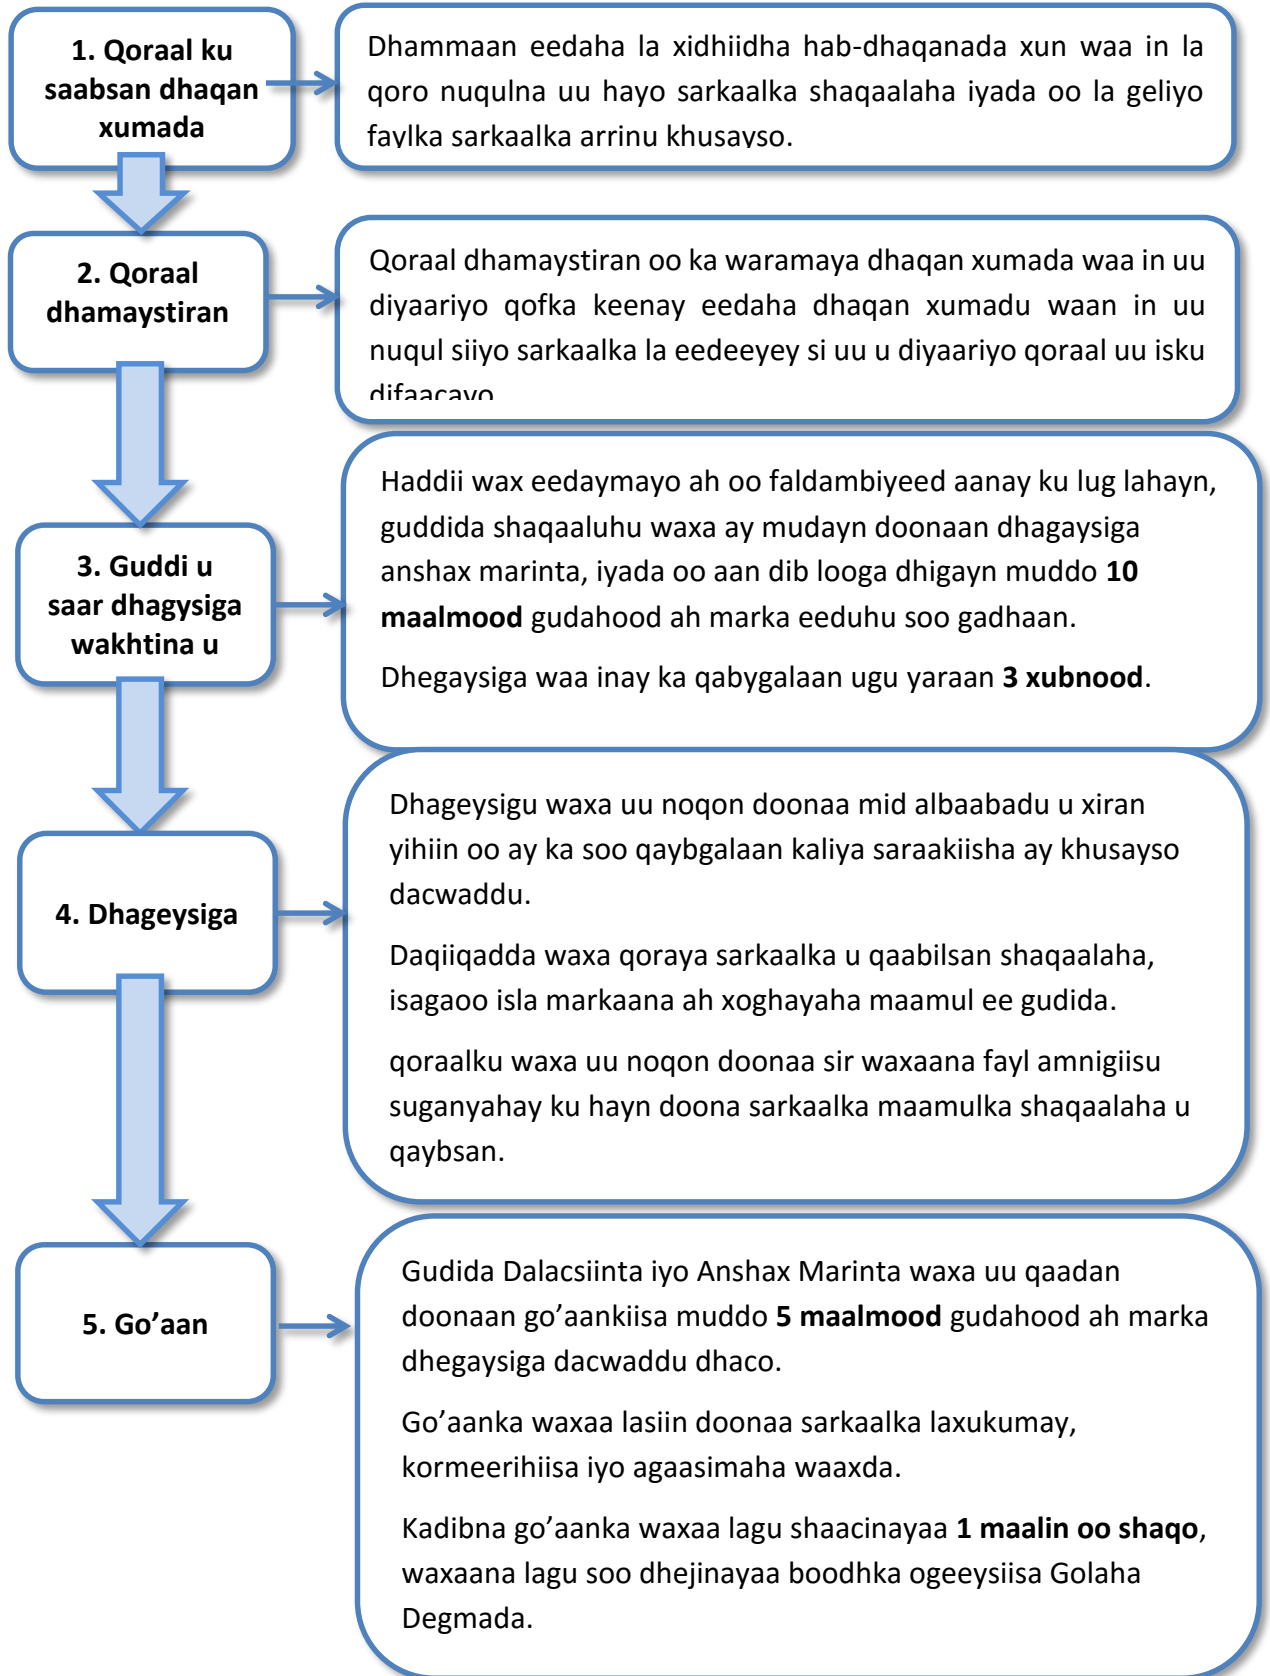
1. Qoraal ku saabsan dhaqan xumada

Dhammaan eedaha la xidhiidha hab-dhaqanada xun waa in la qoro nuqulna uu hayo sarkaalka shaqaalaha iyada oo la geliyo faylka sarkaalka arrinu khusayso.

2. Qoraal dhamaystiran

Qoraal dhamaystiran oo ka waramaya dhaqan xumada waa in uu diyaariyo qofka keenay eedaha dhaqan xumadu waan in uu nuqul siiyo sarkaalka la eedeeyey si uu u diyaariyo qoraal uu isku difaacayo.

3. Guddi u saar dhagysiga wakhtina u

Haddii wax eedaymayo ah oo faldambiyeed aanay ku lug lahayn, guddida shaqaaluhu waxa ay mudayn doonaan dhagaysiga anshax marinta, iyada oo aan dib looga dhigayn muddo **10 maalmood** gudahood ah marka eeduhu soo gadhaan.

Dhegaysiga waa inay ka qabygalaan ugu yaraan **3 xubnood**.

4. Dhageysiga

Dhageysigu waxa uu noqon doonaa mid albaabadu u xiran yihiin oo ay ka soo qaybgalaan kaliya saraakiisha ay khusayso dacwaddu.

Daqiiqadda waxa qoraya sarkaalka u qaabilsan shaqaalaha, isagaoo isla markaana ah xoghayaha maamul ee gudida.

qoraalku waxa uu noqon doonaa sir waxaana fayl amnigiisu suganyahay ku hayn doona sarkaalka maamulka shaqaalaha u qaybsan.

5. Go'aan

Gudida Dalacsiinta iyo Anshax Marinta waxa uu qaadan doonaan go'aankiisa muddo **5 maalmood** gudahood ah marka dhegaysiga dacwaddu dhaco.

Go'aanka waxaa lasiin doonaa sarkaalka laxukumay, kormeerihiisa iyo agaasimaha waaxda.

Kadibna go'aanka waxaa lagu shaacinayaa **1 maalin oo shaqo**, waxaana lagu soo dhejinayaa boodhka ogeeysiisa Golaha Degmada.